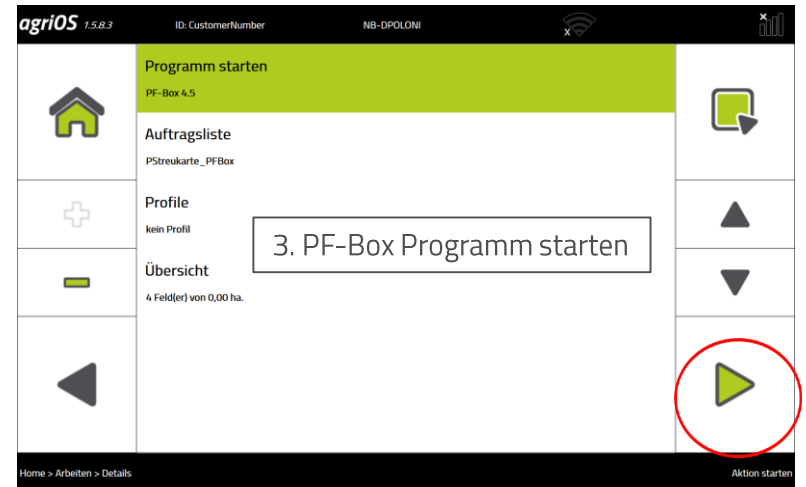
agriOS 1.5.8.3 ID: CustomerNumber NB-DPOLONI

Programm starten
PF-Box 4.5

Auftragsliste
PStreukarte_PFBox

Profile
kein Profil

3. PF-Box Programm starten

Übersicht
4 Feld(er) von 0,00 ha.

Home > Arbeiten > Details

Aktion starten